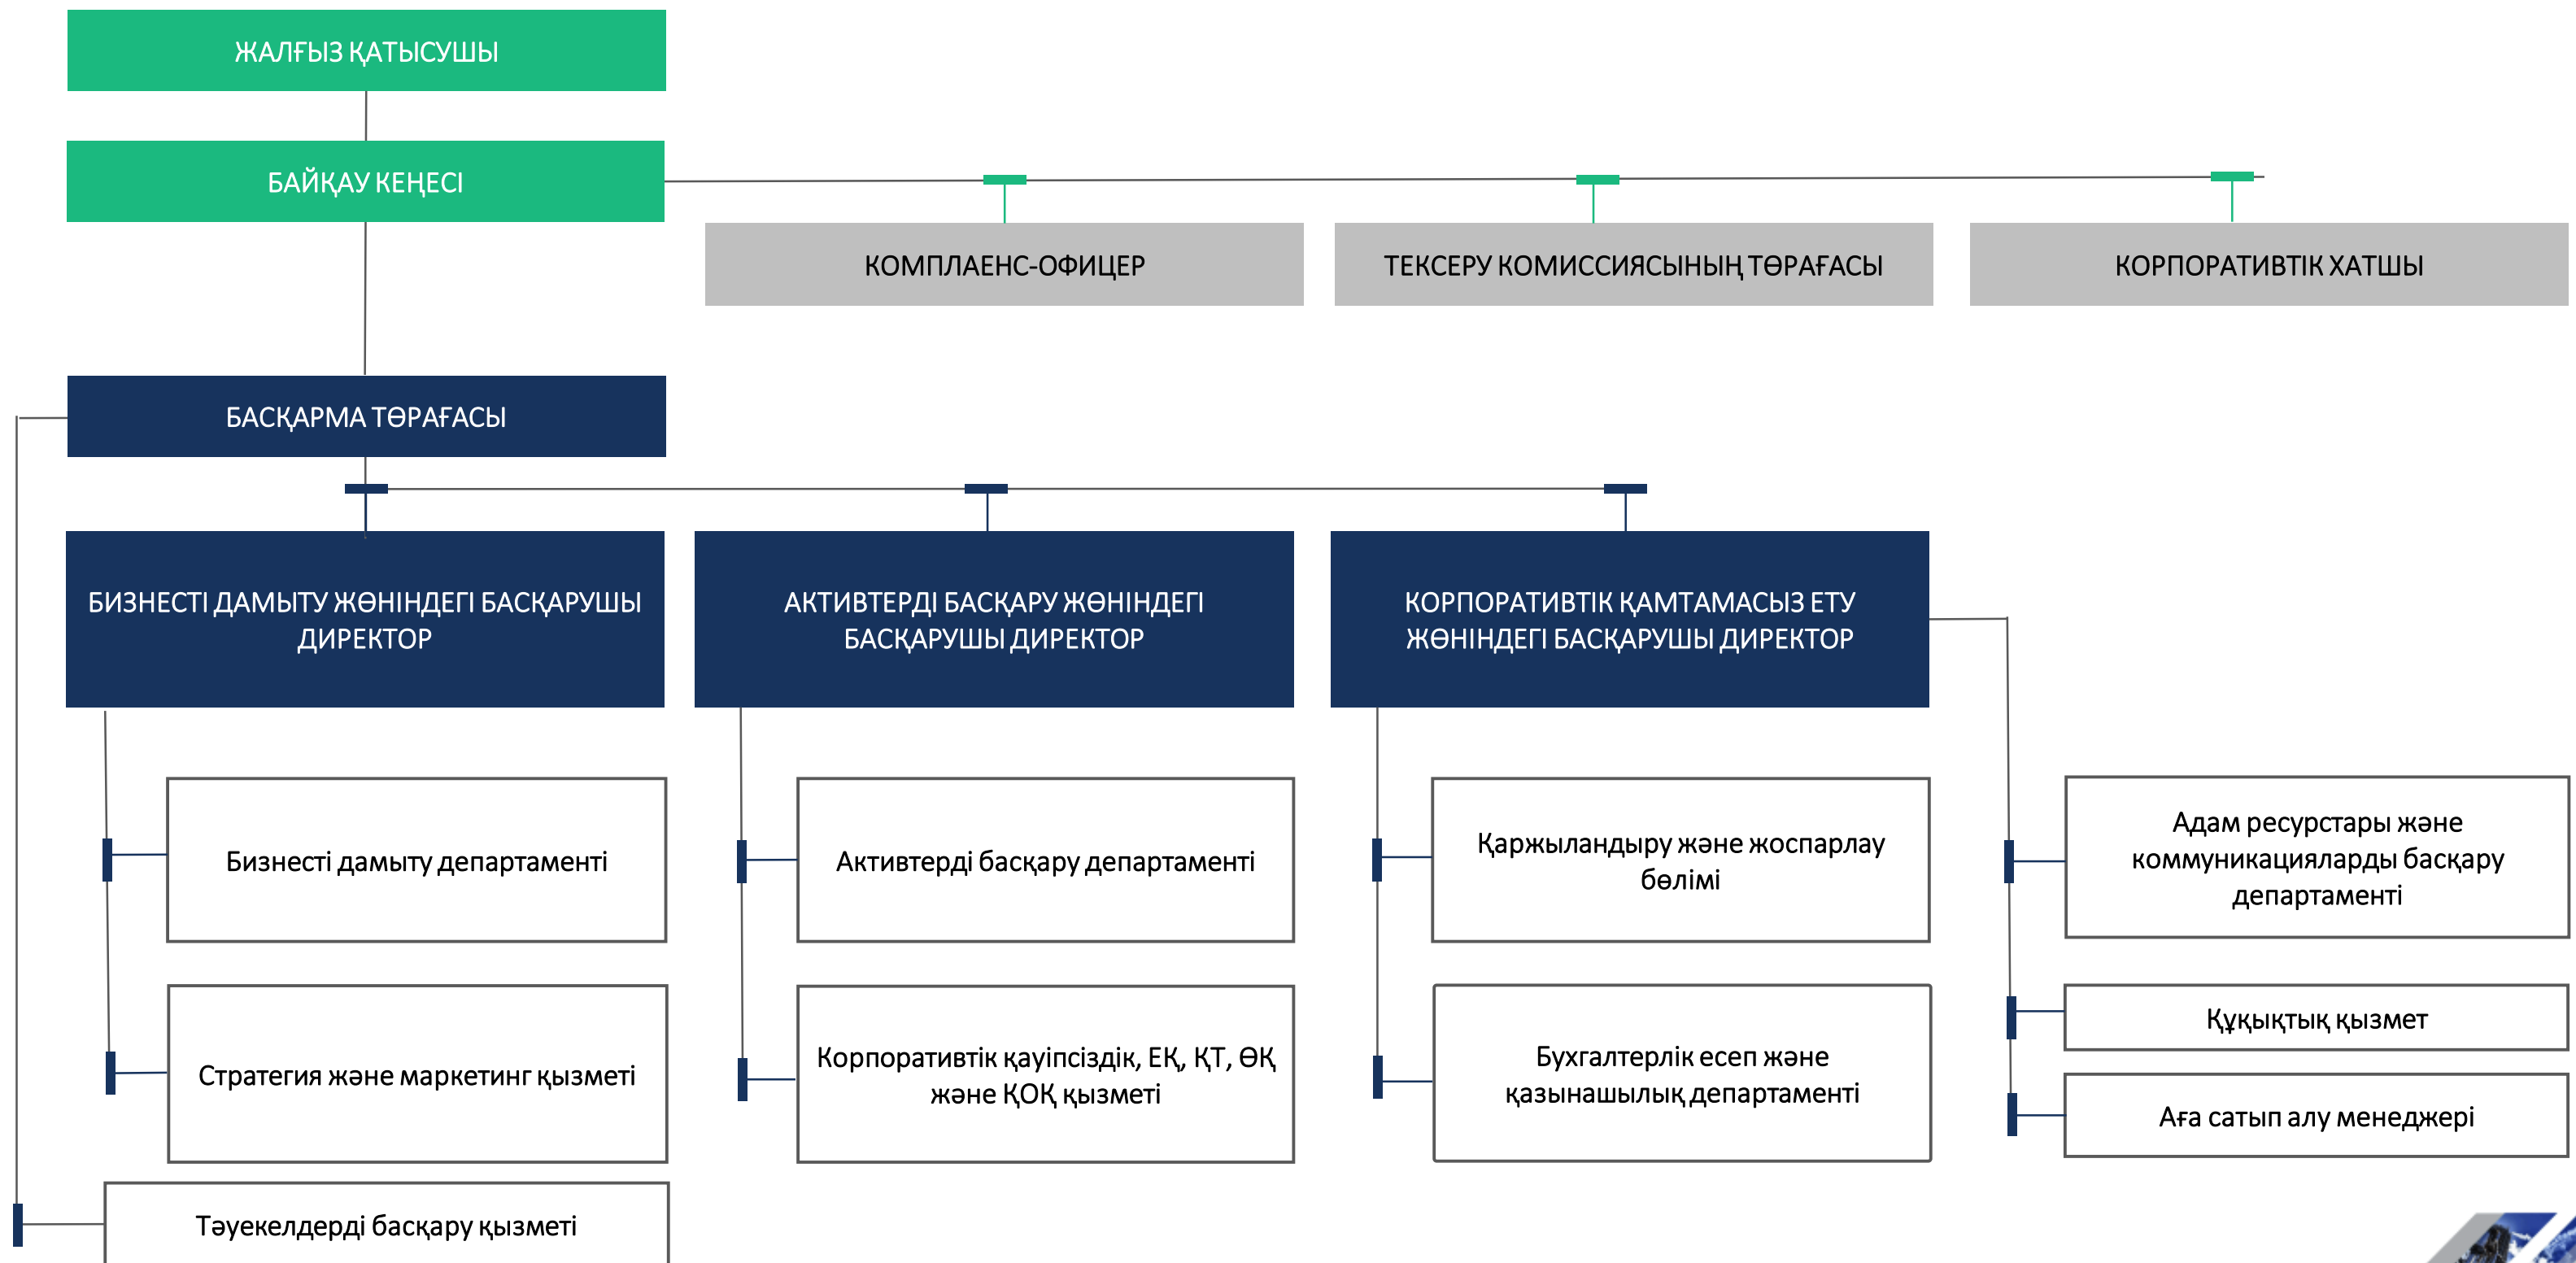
ЖАЛҒЫЗ ҚАТЫСУШЫ

БАЙҚАУ КЕҢЕСІ

КОМПЛАЕНС-ОФИЦЕР

ТЕКСЕРУ КОМИССИЯСЫНЫҢ ТӨРАҒАСЫ

КОРПОРАТИВТІК ХАТШЫ

БАСҚАРМА ТӨРАҒАСЫ

БИЗНЕСТІ ДАМЫТУ ЖӨНІНДЕГІ БАСҚАРУШЫ ДИРЕКТОР

АКТИВТЕРДІ БАСҚАРУ ЖӨНІНДЕГІ БАСҚАРУШЫ ДИРЕКТОР

КОРПОРАТИВТІК ҚАМТАМАСЫЗ ЕТУ ЖӨНІНДЕГІ БАСҚАРУШЫ ДИРЕКТОР

Бизнесті дамыту департаменті

Стратегия және маркетинг қызметі

Активтерді басқару департаменті

Корпоративтік қауіпсіздік, ЕҚ, ҚТ, ӨҚ және ҚОҚ қызметі

Қаржыландыру және жоспарлау бөлімі

Бухгалтерлік есеп және қазынашылық департаменті

Адам ресурстары және коммуникацияларды басқару департаменті

Құқықтық қызмет

Аға сатып алу менеджері

Тәуекелдерді басқару қызметі